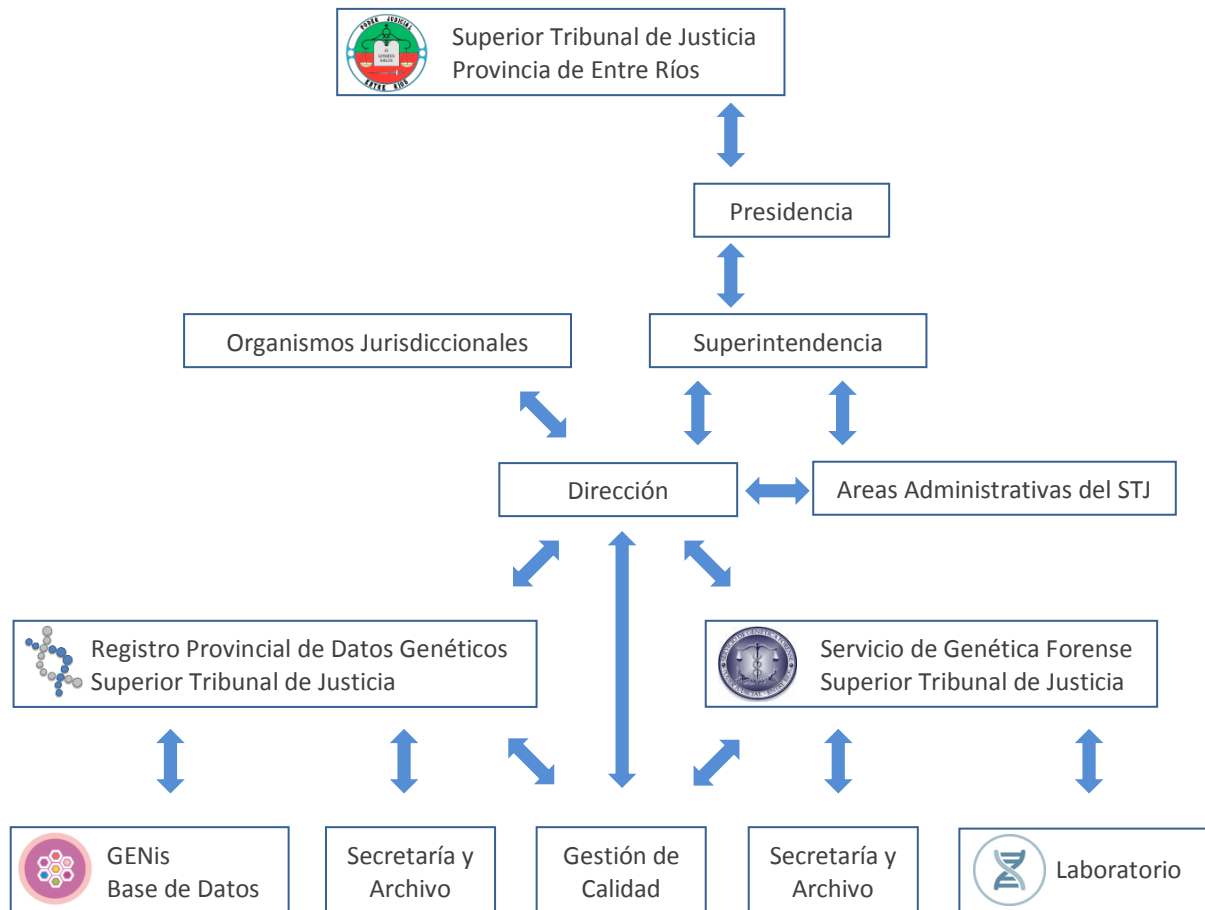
PODER JUDICIAL
ENTRE RIOS

Superior Tribunal de Justicia
Provincia de Entre Ríos

Presidencia

Organismos Jurisdiccionales

Superintendencia

Dirección

Areas Administrativas del STJ

Registro Provincial de Datos Genéticos
Superior Tribunal de Justicia

Servicio de Genética Forense
Superior Tribunal de Justicia

GENis
Base de Datos

Secretaría y
Archivo

Gestión de
Calidad

Secretaría y
Archivo

Laboratorio